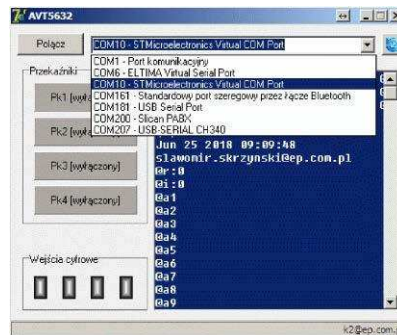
AVT5632

Połącz

COM10 - STMicroelectronics Virtual COM Port

COM1 - Port komunikacyjny
COM6 - ELTIMA Virtual Serial Port
COM10 - STMicroelectronics Virtual COM Port
COM161 - Standardowy port szeregowy przez łącze Bluetooth
COM181 - USB Serial Port
COM200 - Slican PABX
COM207 - USB-SERIAL CH340

Przekaźniki

Pk1 [wyłączony]

Pk2 [wyłączony]

Pk3 [wyłączony]

Pk4 [wyłączony]

Wejścia cyfrowe

Jun 25 2018 09:09:48
slawomir.skrzynski@ep.com.pl
@r:0
@i:0
@a1
@a2
@a3
@a4
@a5
@a6
@a7
@a8
@a9

k2@ep.com.